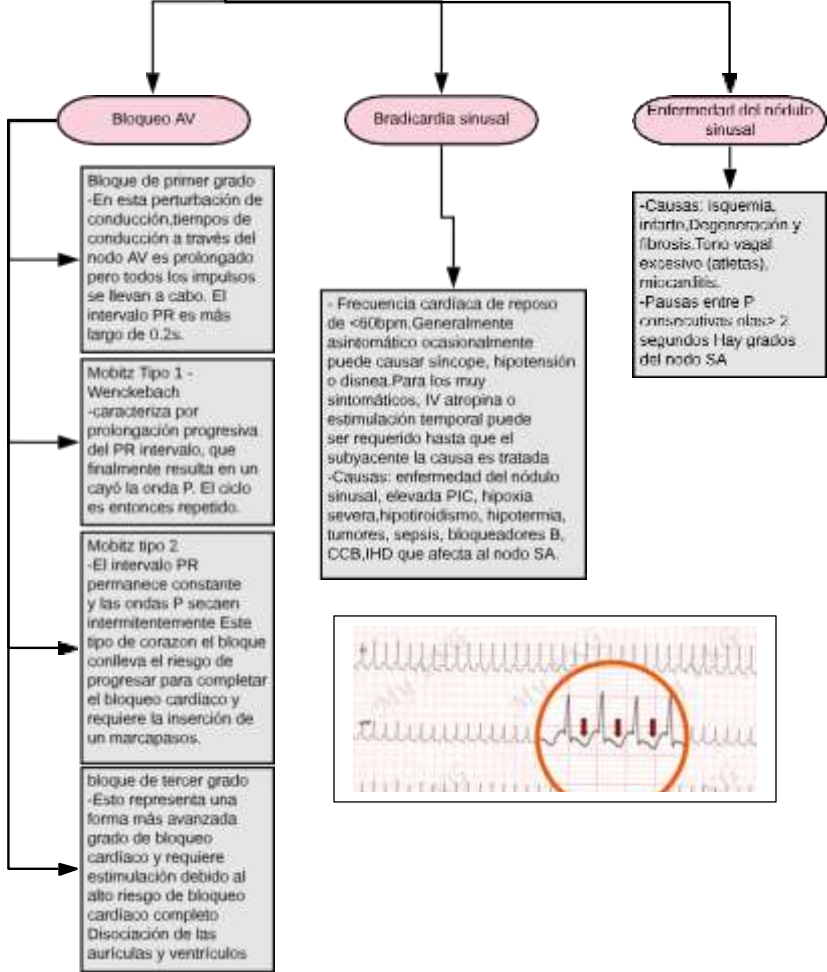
Bloqueo AV

Bradicardia sinusal

Enfermedad del nódulo sinusal

Bloque de primer grado
-En esta perturbación de conducción,tiempos de conducción a través del nodo AV es prolongado pero todos los impulsos se llevan a cabo. El intervalo PR es más largo de 0.2s.

Mobitz Tipo 1 - Wenckebach
-caracteriza por prolongación progresiva del PR intervalo, que finalmente resulta en un cayó la onda P. El ciclo es entonces repetido.

Mobitz tipo 2
-El intervalo PR permanece constante y las ondas P secaen intermitentemente Este tipo de corazon el bloque conlleva el riesgo de progresar para completar el bloqueo cardíaco y requiere la inserción de un marcapasos.

bloque de tercer grado
-Esto representa una forma más avanzada grado de bloqueo cardíaco y requiere estimulación debido al alto riesgo de bloqueo cardíaco completo
Disociación de las aurículas y ventrículos

- Frecuencia cardíaca de reposo de <60bpm.Generalmente asintomático ocasionalmente puede causar síncope, hipotensión o disnea.Para los muy sintomáticos, IV atropina o estimulación temporal puede ser requerido hasta que el subyacente la causa es tratada
-Causas: enfermedad del nódulo sinusal, elevada PIC, hipoxia severa,hipotiroidismo, hipotermia, tumores, sepsis, bloqueadores B, CCB,IHD que afecta al nodo SA.

-Causas: isquemia, infarto,Degeneración y fibrosis.Tono vagal excesivo (atletas), miocarditis.
-Pausas entre P consecutivas olas> 2 segundos Hay grados del nodo SA